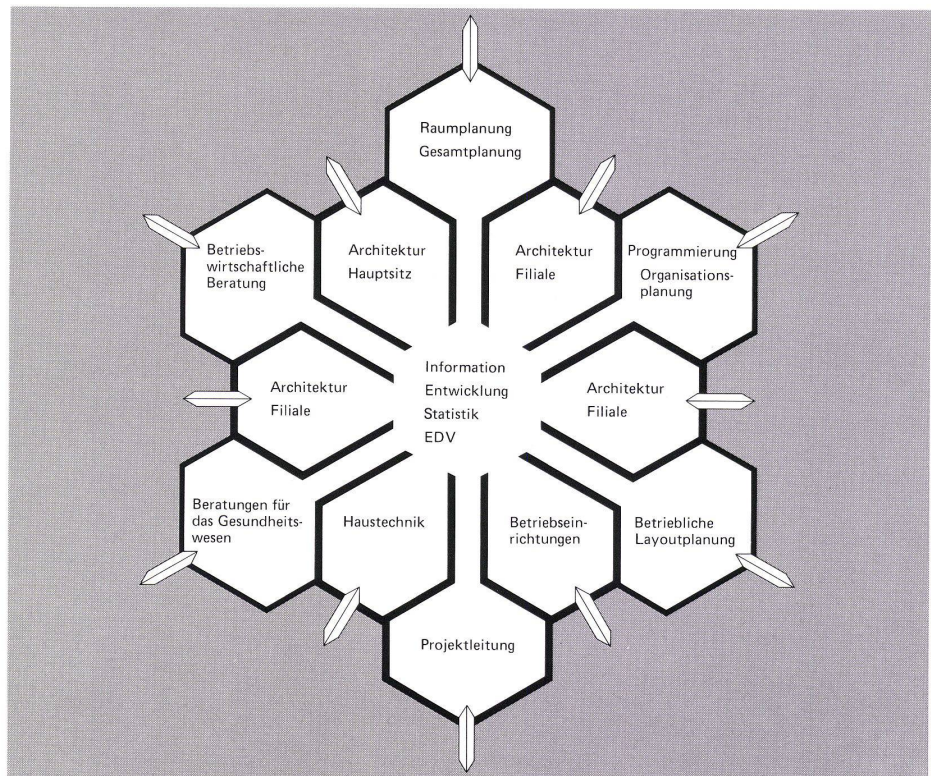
Raumplanung
Gesamtplanung

Betriebswirtschaftliche Beratung

Architektur
Hauptsitz

Architektur
Filiale

Programmierung
Organisationsplanung

Architektur
Filiale

Information
Entwicklung
Statistik
EDV

Architektur
Filiale

Beratungen für das Gesundheitswesen

Haustechnik

Betriebseinrichtungen

Betriebliche
Layoutplanung

Projektleitung